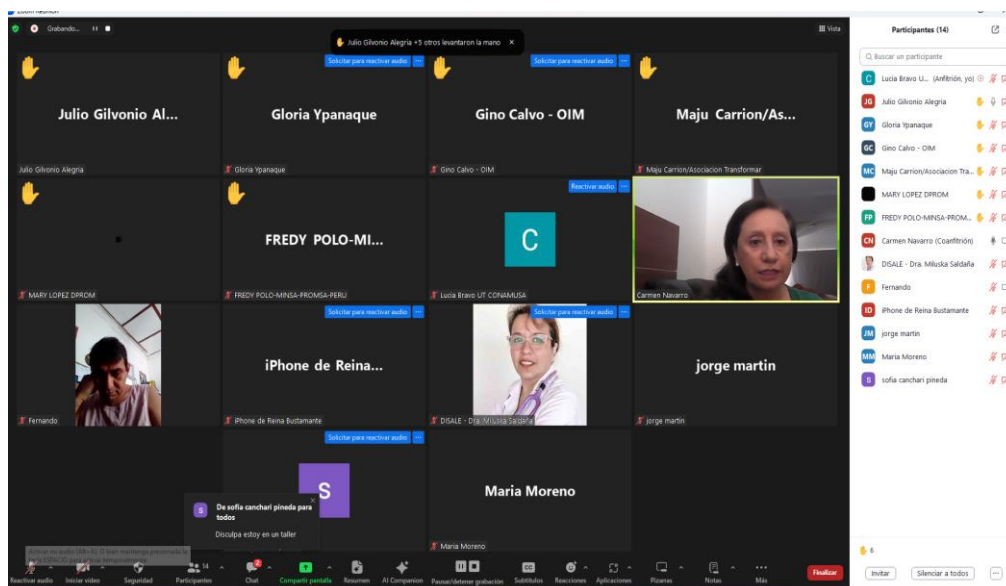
Grabando...

Vista

Julio Gilvonio Alegria +5 otros levantaron la mano ×

Julio Gilvonio Al...
Julio Gilvonio Alegria

Solicitar para reactivar audio
Gloria Ypanaque
Gloria Ypanaque

Solicitar para reactivar audio
Gino Calvo - OIM
Gino Calvo - OIM

Maju Carrion/As...
Maju Carrion/Asociacion Transformar

MARY LOPEZ DPROM

FREDY POLO-MI...
FREDY POLO-MINSA-PROMSA-PERU

Reactivar audio
C
Lucia Bravo UT CONAMUSA

Carmen Navarro

Fernando

Solicitar para reactivar audio
iPhone de Reina...
iPhone de Reina Bustamante

Solicitar para reactivar audio
DISALE - Dra. Miluska Saldaña

jorge martin
jorge martin

Solicitar para reactivar audio
S

Maria Moreno
Maria Moreno

De sofia canchari pineda para todos
Disculpa estoy en un taller

Activar su audio (Alt+A). O bien mantenga presionada la tecla ESPACIO para activar temporalmente

Reactivar audio
Iniciar video
Seguridad
Participantes 14
Chat
Compartir pantalla
Resumen
AI Companion
Pausar/detener grabación
Subtítulos
Reacciones
Aplicaciones
Pizarras
Notas
Más
Finalizar

Participantes (14)

Buscar un participante
Lucia Bravo U... (Anfitrión, yo)
Julio Gilvonio Alegria
Gloria Ypanaque
Gino Calvo - OIM
Maju Carrion/Asociacion Tra...
MARY LOPEZ DPROM
FREDY POLO-MINSA-PROM...
Carmen Navarro (Coanfitrión)
DISALE - Dra. Miluska Saldaña
Fernando
iPhone de Reina Bustamante
jorge martin
Maria Moreno
sofia canchari pineda

6
Invitar
Silenciar a todos